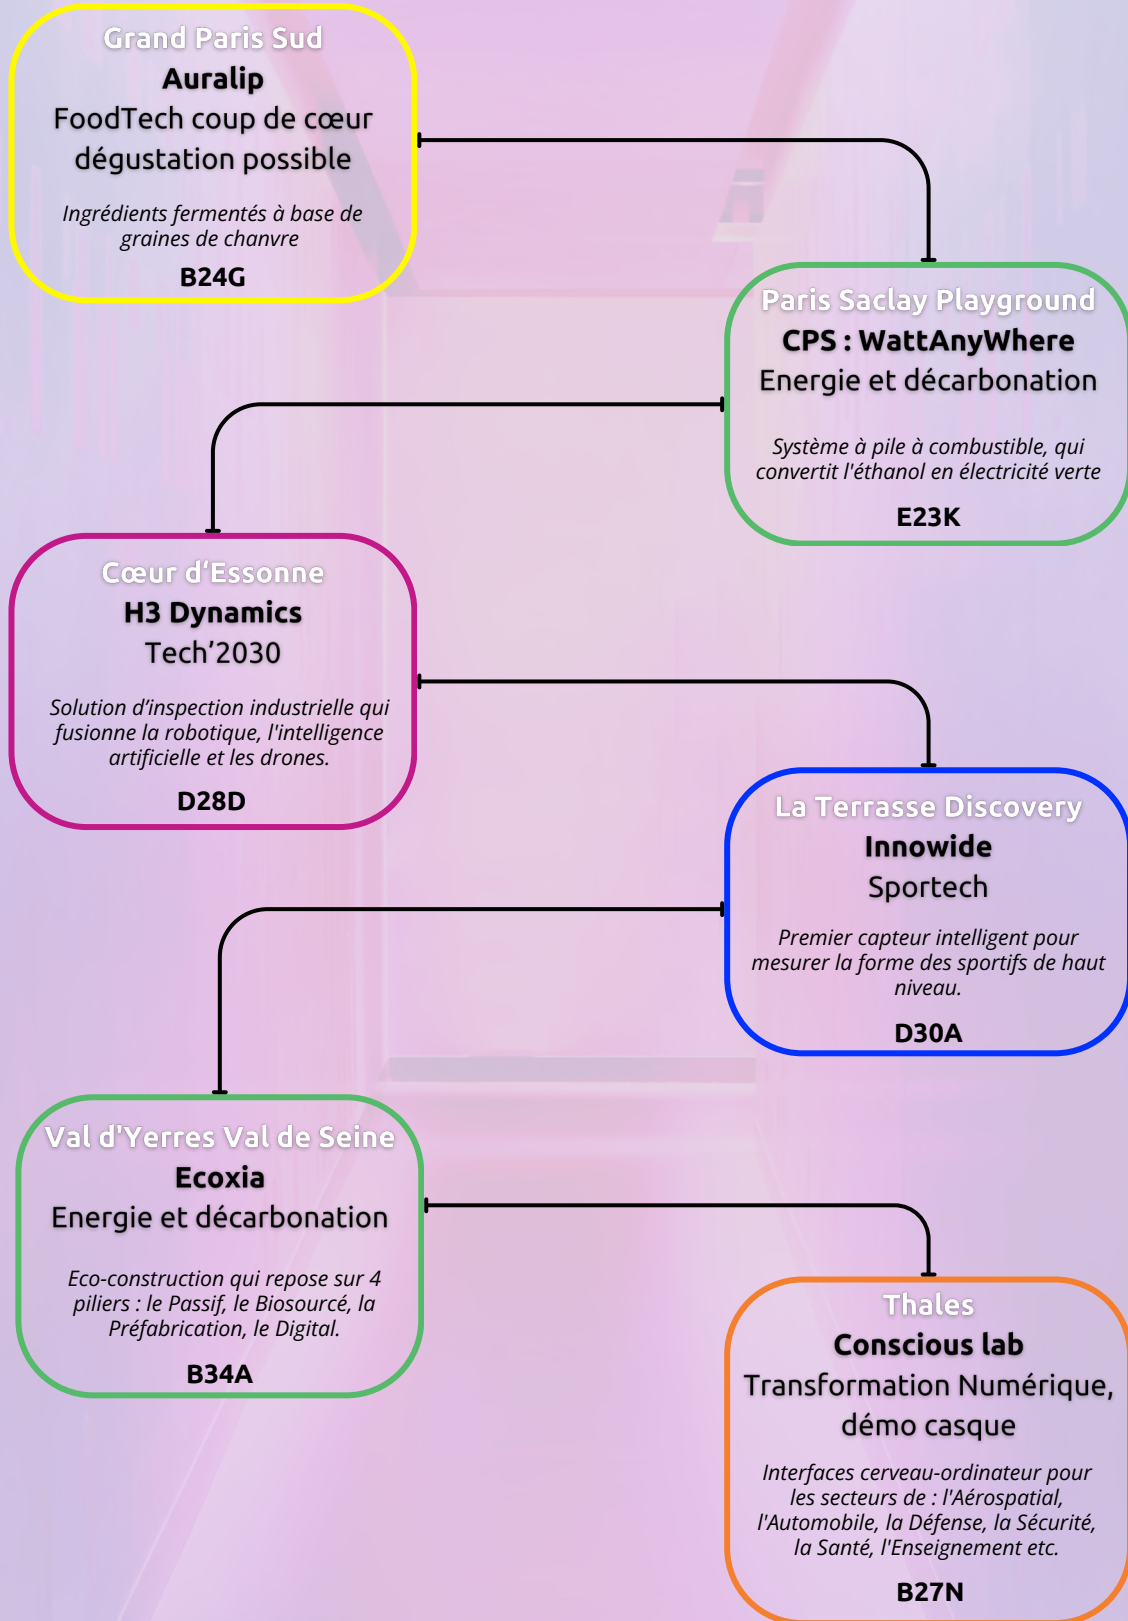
Grand Paris Sud
**Auralip**
FoodTech coup de cœur dégustation possible

*Ingrédients fermentés à base de graines de chanvre*

**B24G**

Paris Saclay Playground
**CPS : WattAnyWhere**
Energie et décarbonation

*Système à pile à combustible, qui convertit l'éthanol en électricité verte*

**E23K**

Cœur d'Essonne
**H3 Dynamics**
Tech'2030

*Solution d'inspection industrielle qui fusionne la robotique, l'intelligence artificielle et les drones.*

**D28D**

La Terrasse Discovery
**Innowide**
Sportech

*Premier capteur intelligent pour mesurer la forme des sportifs de haut niveau.*

**D30A**

Val d'Yerres Val de Seine
**Ecoxia**
Energie et décarbonation

*Eco-construction qui repose sur 4 piliers : le Passif, le Biosourcé, la Préfabrication, le Digital.*

**B34A**

Thales
**Conscious lab**
Transformation Numérique, démo casque

*Interfaces cerveau-ordinateur pour les secteurs de : l'Aérospatial, l'Automobile, la Défense, la Sécurité, la Santé, l'Enseignement etc.*

**B27N**